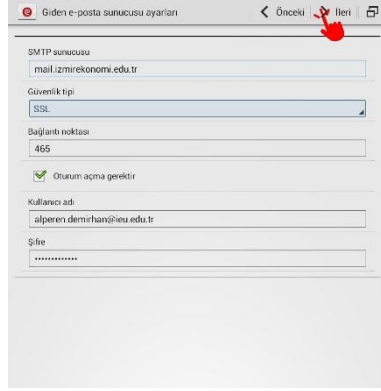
Giden e-posta sunucusu ayarları

Önceki

İleri

SMTP sunucusu

mail.izmirekonomi.edu.tr

Güvenlik tipi

SSL

Bağlantı noktası

465

Oturum açma gerektir

Kullanıcı adı

alperen.demirhan@ieu.edu.tr

Şifre

•••••••••••••